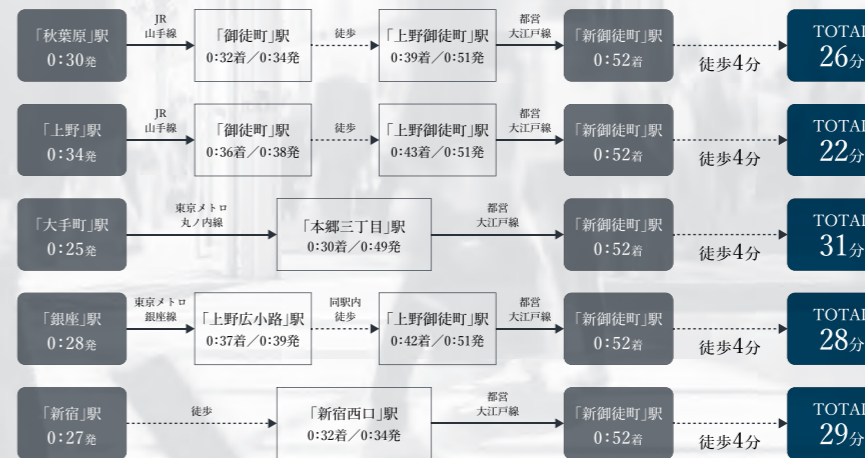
「秋葉原」駅
0:30発

JR
山手線

「御徒町」駅
0:32着／0:34発

徒歩

「上野御徒町」駅
0:39着／0:51発

都営
大江戸線

「新御徒町」駅
0:52着

徒歩4分

TOTAL
26分

「上野」駅
0:34発

JR
山手線

「御徒町」駅
0:36着／0:38発

徒歩

「上野御徒町」駅
0:43着／0:51発

都営
大江戸線

「新御徒町」駅
0:52着

徒歩4分

TOTAL
22分

「大手町」駅
0:25発

東京メトロ
丸ノ内線

「本郷三丁目」駅
0:30着／0:49発

都営
大江戸線

「新御徒町」駅
0:52着

徒歩4分

TOTAL
31分

「銀座」駅
0:28発

東京メトロ
銀座線

「上野広小路」駅
0:37着／0:39発

同駅内
徒歩

「上野御徒町」駅
0:42着／0:51発

都営
大江戸線

「新御徒町」駅
0:52着

徒歩4分

TOTAL
28分

「新宿」駅
0:27発

徒歩

「新宿西口」駅
0:32着／0:34発

都営
大江戸線

「新御徒町」駅
0:52着

徒歩4分

TOTAL
29分